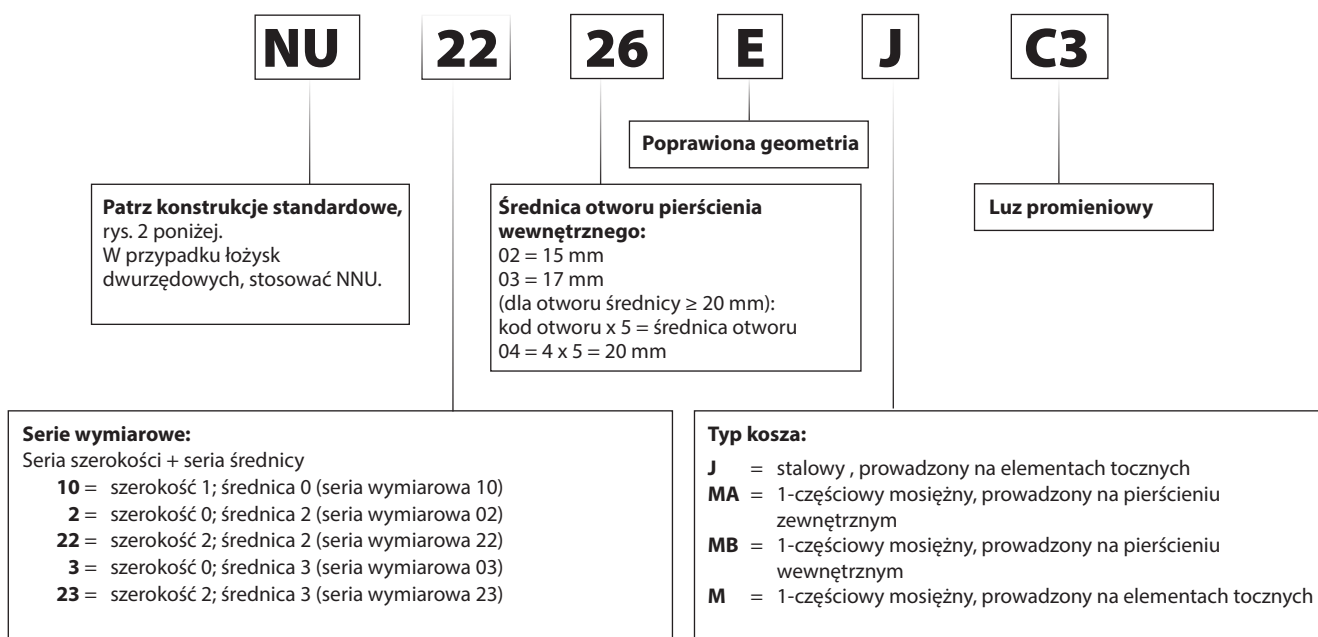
NU 22 26 E J C3

Poprawiona geometria

**Patrz konstrukcje standardowe,** rys. 2 poniżej.
W przypadku łożysk dwurzędowych, stosować NNU.

**Średnica otworu pierścienia wewnętrznego:**
02 = 15 mm
03 = 17 mm
(dla otworu średnicy ≥ 20 mm):
kod otworu x 5 = średnica otworu
04 = 4 x 5 = 20 mm

**Luz promieniowy**

**Serie wymiarowe:**
Seria szerokości + seria średnicy
**10** = szerokość 1; średnica 0 (seria wymiarowa 10)
**2** = szerokość 0; średnica 2 (seria wymiarowa 02)
**22** = szerokość 2; średnica 2 (seria wymiarowa 22)
**3** = szerokość 0; średnica 3 (seria wymiarowa 03)
**23** = szerokość 2; średnica 3 (seria wymiarowa 23)

**Typ kosza:**
**J** = stalowy , prowadzony na elementach tocznych
**MA** = 1-częściowy mosiężny, prowadzony na pierścieniu zewnętrznym
**MB** = 1-częściowy mosiężny, prowadzony na pierścieniu wewnętrznym
**M** = 1-częściowy mosiężny, prowadzony na elementach tocznych